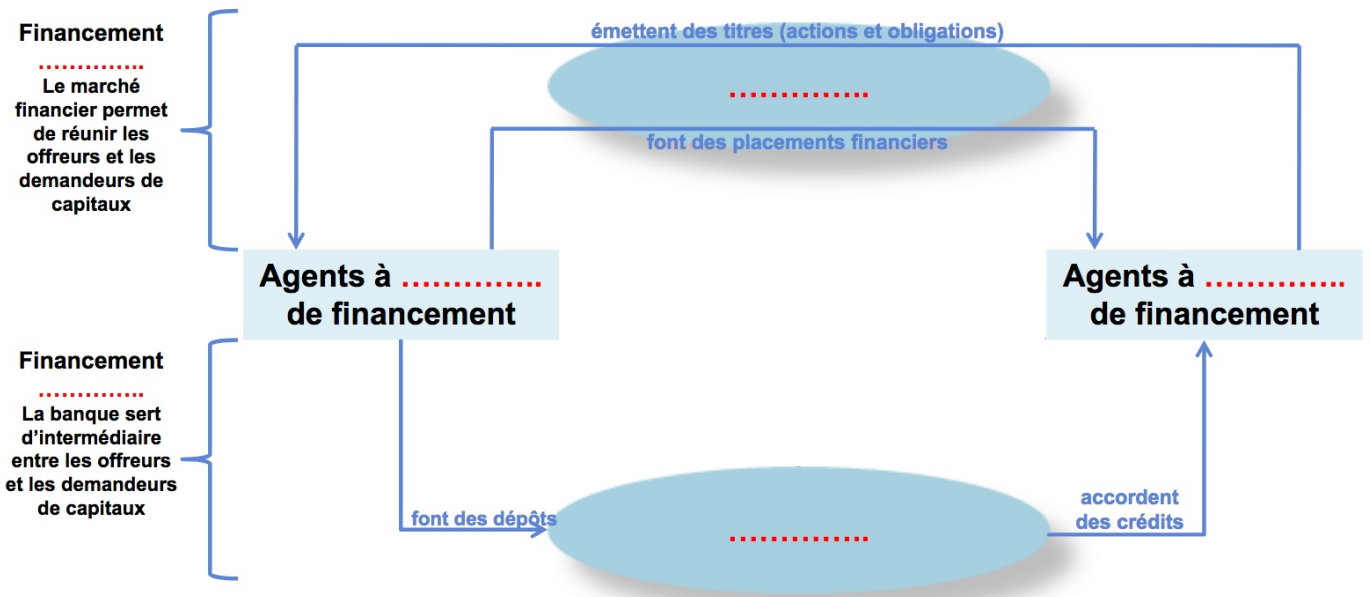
Financement
…………..
Le marché financier permet de réunir les offreurs et les demandeurs de capitaux

émettent des titres (actions et obligations)

…………..

font des placements financiers

Agents à ………….. de financement

Agents à ………….. de financement

Financement
…………..
La banque sert d'intermédiaire entre les offreurs et les demandeurs de capitaux

font des dépôts

…………..

accordent des crédits